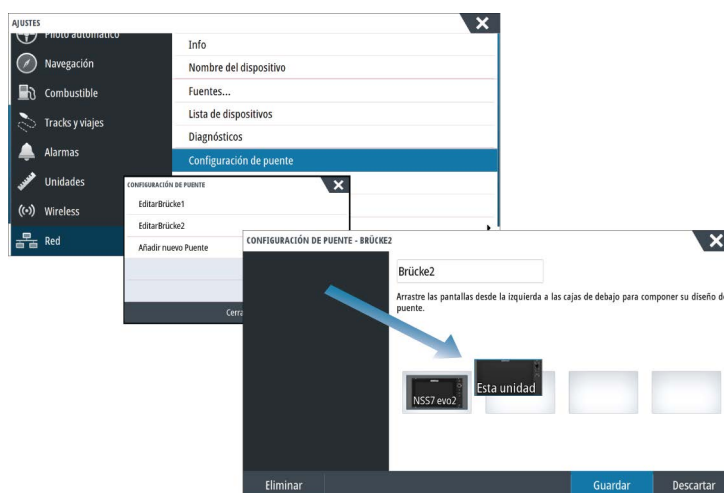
AJUSTES

Piloto automático
Navegación
Combustible
Tracks y viajes
Alarmas
Unidades
Wireless
Red

Info
Nombre del dispositivo
Fuentes...
Lista de dispositivos
Diagnósticos
Configuración de puente

CONFIGURACIÓN DE PUENTE

EditarBrücke1
EditarBrücke2
Añadir nuevo Puente
Cerra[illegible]

CONFIGURACIÓN DE PUENTE - BRÜCKE2

Brücke2

Arrastre las pantallas desde la izquierda a las cajas de debajo para componer su diseño de puente.

NSS7 evo2
Esta unidad

Eliminar
Guardar
Descartar